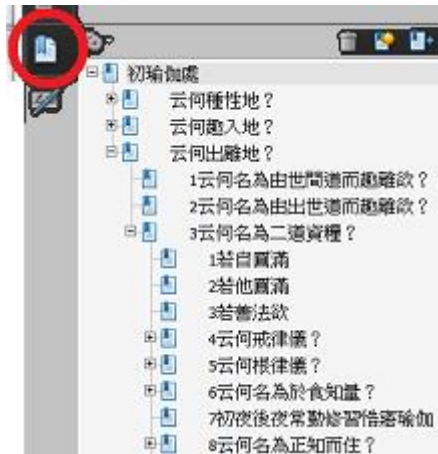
初瑜伽處
云何種性地？
云何趣入地？
云何出離地？
1云何名為由世間道而趣離欲？
2云何名為由出世道而趣離欲？
3云何名為二道資糧？
1若自圓滿
2若他圓滿
3若善法欲
4云何戒律儀？
5云何根律儀？
6云何名為於食知量？
7初夜後夜常勤修習悟寤瑜伽
8云何名為正知而住？